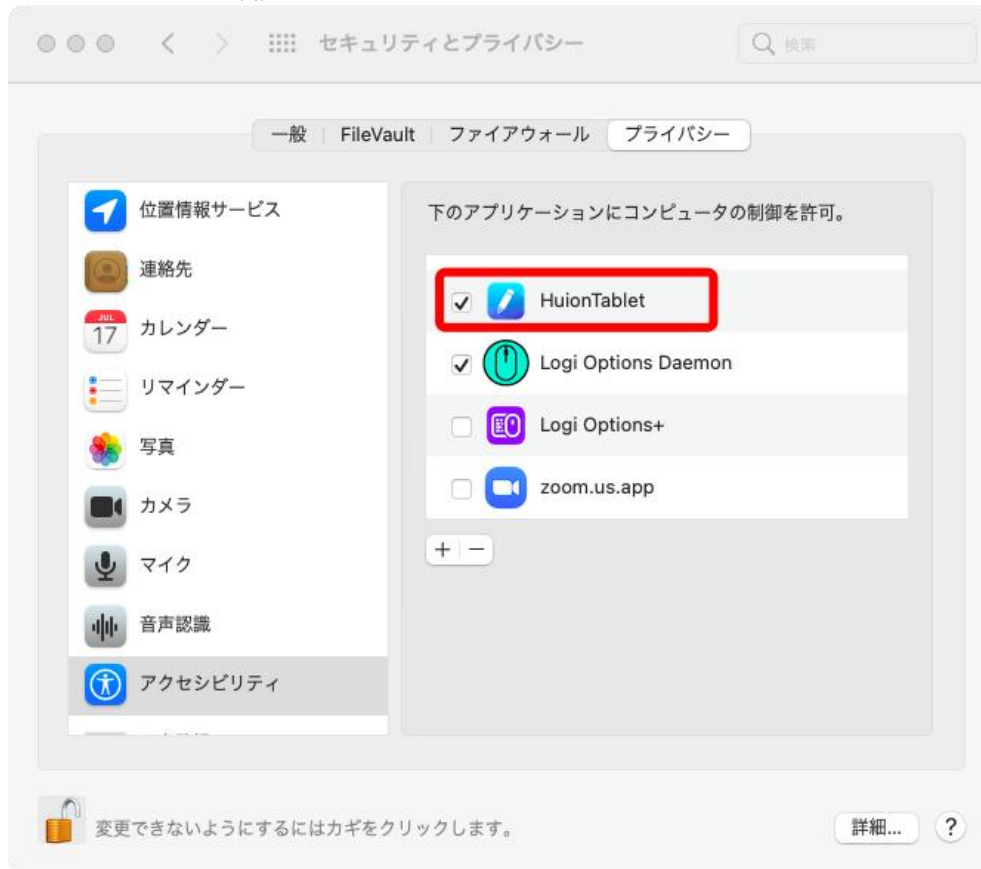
セキュリティとプライバシー

検索

一般 | FileVault | ファイアウォール | プライバシー

位置情報サービス

連絡先

JUL
17
カレンダー

リマインダー

写真

カメラ

マイク

音声認識

アクセシビリティ

下のアプリケーションにコンピュータの制御を許可。

HuionTablet

Logi Options Daemon

Logi Options+

zoom.us.app

+ −

変更できないようにするにはカギをクリックします。

詳細...

?